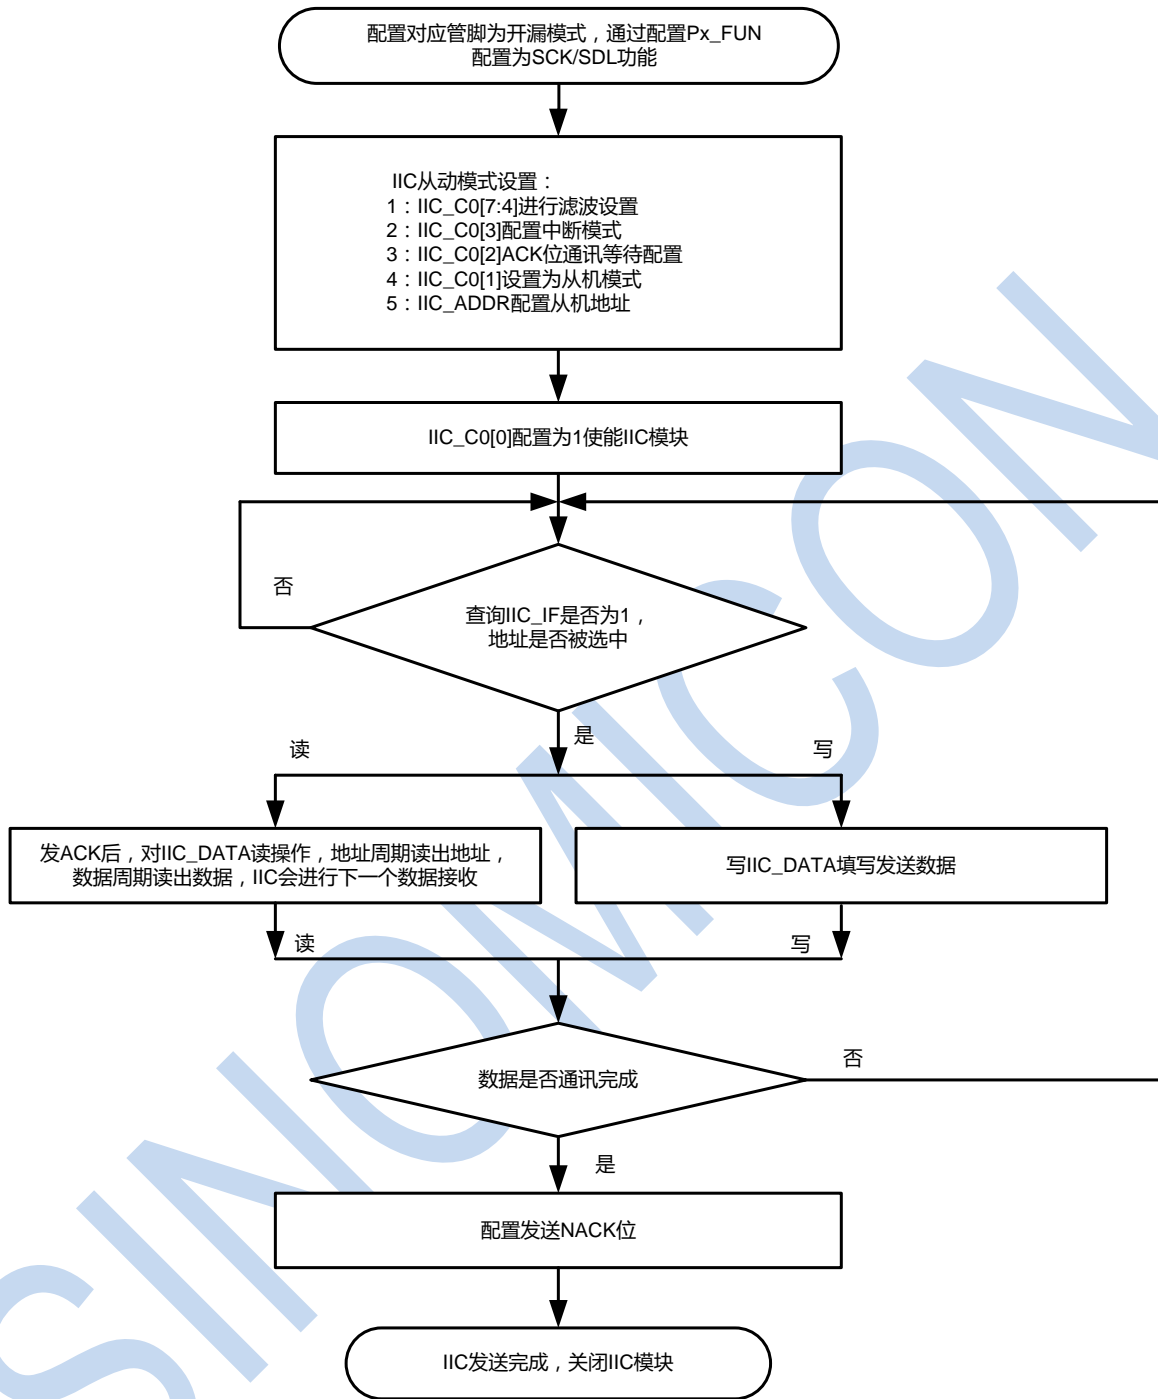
配置对应管脚为开漏模式，通过配置Px_FUN 配置为SCK/SDL功能

IIC从动模式设置：
1：IIC_C0[7:4]进行滤波设置
2：IIC_C0[3]配置中断模式
3：IIC_C0[2]ACK位通讯等待配置
4：IIC_C0[1]设置为从机模式
5：IIC_ADDR配置从机地址

IIC_C0[0]配置为1使能IIC模块

否

查询IIC_IF是否为1，地址是否被选中

是

读

写

发ACK后，对IIC_DATA读操作，地址周期读出地址，数据周期读出数据，IIC会进行下一个数据接收

写IIC_DATA填写发送数据

读

写

否

数据是否通讯完成

是

配置发送NACK位

IIC发送完成，关闭IIC模块

SINOMCON